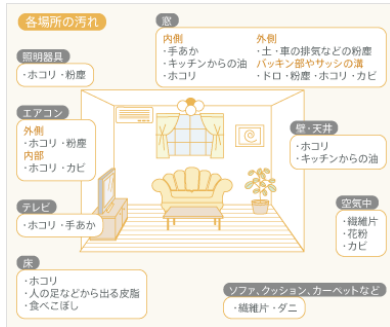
各場所の汚れ

照明器具
・ホコリ・粉塵

窓
内側
・手あか
・キッチンからの油
・ホコリ
外側
・土・車の排気などの粉塵
パッキン部やサッシの溝
・ドロ・粉塵・ホコリ・カビ

エアコン
外側
・ホコリ・粉塵
内部
・ホコリ・カビ

壁・天井
・ホコリ
・キッチンからの油

テレビ
・ホコリ・手あか

空気中
・繊維片
・花粉
・カビ

床
・ホコリ
・人の足などから出る皮脂
・食べこぼし

ソファ、クッション、カーペットなど
・繊維片・ダニ